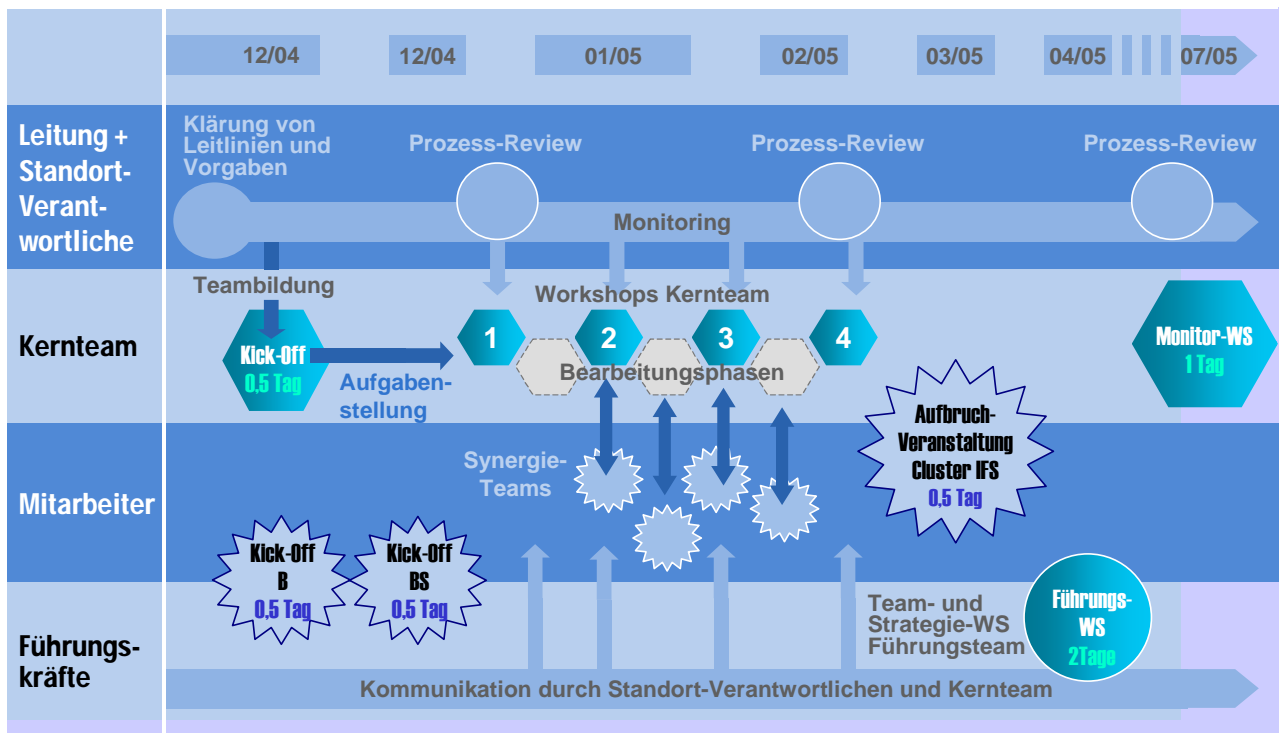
12/04
12/04
01/05
02/05
03/05
04/05
07/05

Leitung + Standort-Verantwortliche

Klärung von Leitlinien und Vorgaben

Prozess-Review
Prozess-Review
Prozess-Review

Monitoring

Kernteam

Teambildung

Workshops Kernteam

Kick-Off
0,5 Tag

Aufgabenstellung

1
2
3
4

Bearbeitungsphasen

Monitor-WS
1 Tag

Mitarbeiter

Synergie-Teams

Aufbruch-Veranstaltung Cluster IFS
0,5 Tag

Kick-Off
B
0,5 Tag

Kick-Off
BS
0,5 Tag

Führungskräfte

Team- und Strategie-WS Führungsteam

Führungs-WS
2Tage

Kommunikation durch Standort-Verantwortlichen und Kernteam